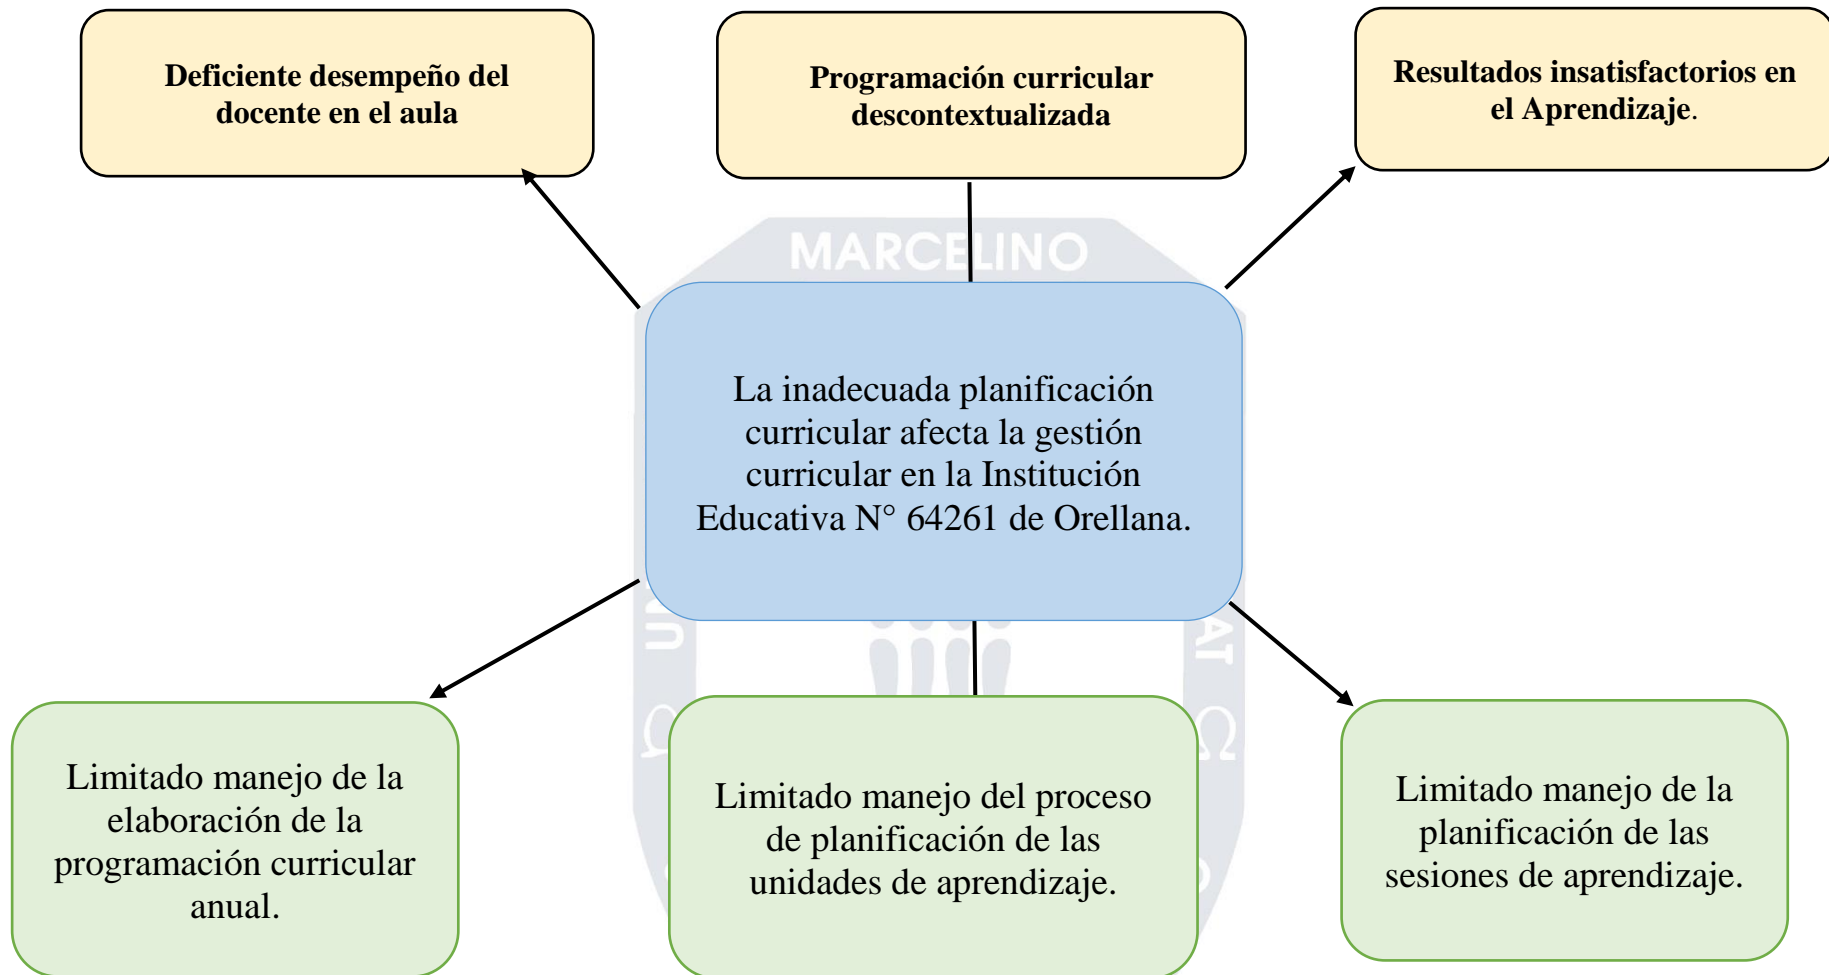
Deficiente desempeño del docente en el aula

Programación curricular descontextualizada

Resultados insatisfactorios en el Aprendizaje.

MARCELINO

La inadecuada planificación curricular afecta la gestión curricular en la Institución Educativa N° 64261 de Orellana.

Limitado manejo de la elaboración de la programación curricular anual.

Limitado manejo del proceso de planificación de las unidades de aprendizaje.

Limitado manejo de la planificación de las sesiones de aprendizaje.